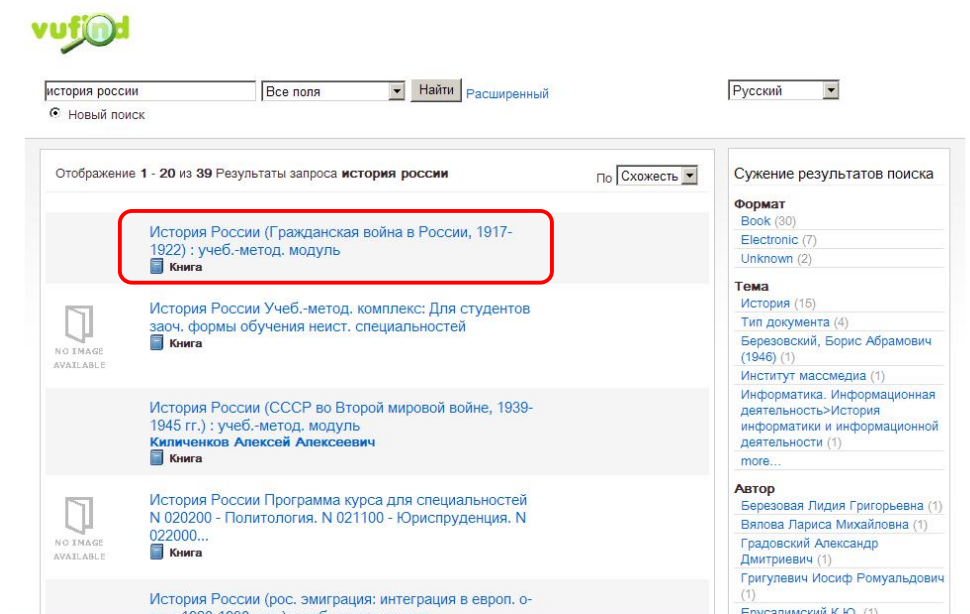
vufind

история россии
Все поля
Найти
Расширенный
Русский
Новый поиск

Отображение 1 - 20 из 39 Результаты запроса история россии
По Схожесть

История России (Гражданская война в России, 1917-1922) : учеб.-метод. модуль
Книга

NO IMAGE AVAILABLE
История России Учеб.-метод. комплекс: Для студентов заоч. формы обучения неист. специальностей
Книга

История России (СССР во Второй мировой войне, 1939-1945 гг.) : учеб.-метод. модуль
Киличенков Алексей Алексеевич
Книга

NO IMAGE AVAILABLE
История России Программа курса для специальностей N 020200 - Политология. N 021100 - Юриспруденция. N 022000...
Книга

История России (рос. эмиграция: интеграция в европ. о- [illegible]

Сужение результатов поиска
Формат
Book (30)
Electronic (7)
Unknown (2)
Тема
История (15)
Тип документа (4)
Березовский, Борис Абрамович (1946) (1)
Институт массмедиа (1)
Информатика. Информационная деятельность>История информатики и информационной деятельности (1)
more...
Автор
Березовая Лидия Григорьевна (1)
Вялова Лариса Михайловна (1)
Градовский Александр Дмитриевич (1)
Григулевич Иосиф Ромуальдович (1)
Ерусалимский К.Ю. (1)